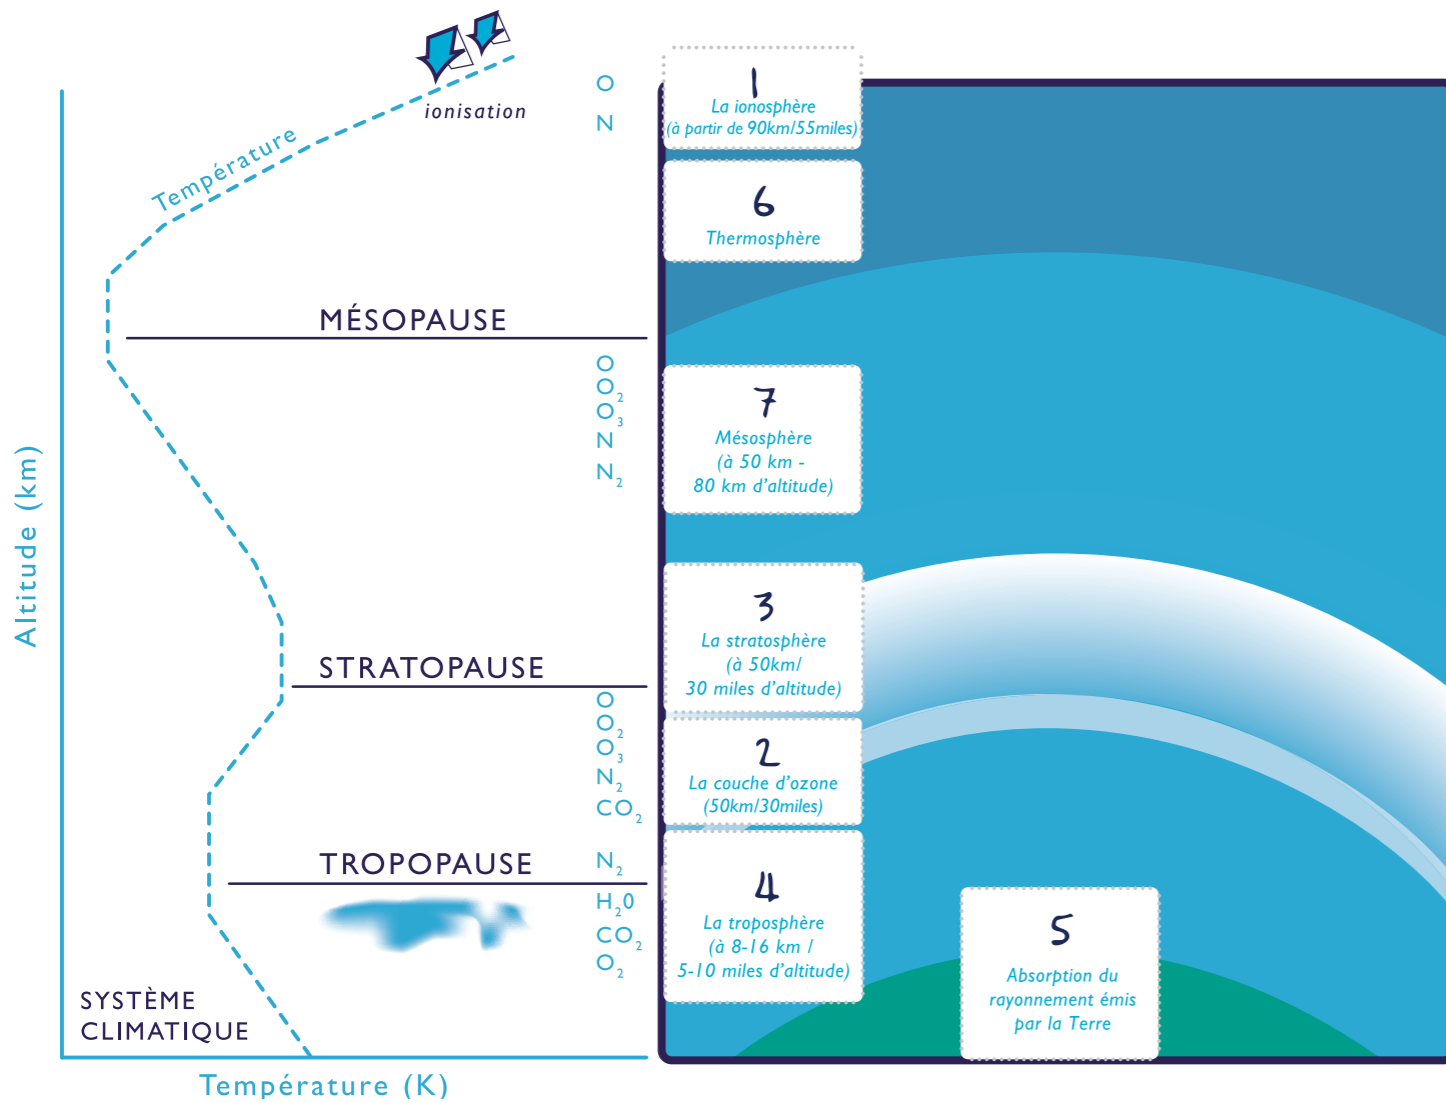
ionisation

Température

O
N

1
La ionosphère
(à partir de 90km/55miles)

6
Thermosphère

MÉSOPAUSE

O
$O_2$
$O_3$
N
$N_2$

7
Mésosphère
(à 50 km - 80 km d'altitude)

Altitude (km)

STRATOPAUSE

3
La stratosphère
(à 50km/ 30 miles d'altitude)

O
$O_2$
$O_3$
$N_2$
$CO_2$

2
La couche d'ozone
(50km/30miles)

TROPOPAUSE

$N_2$
$H_20$
$CO_2$
$O_2$

4
La troposphère
(à 8-16 km / 5-10 miles d'altitude)

5
Absorption du rayonnement émis par la Terre

SYSTÈME CLIMATIQUE

Température (K)